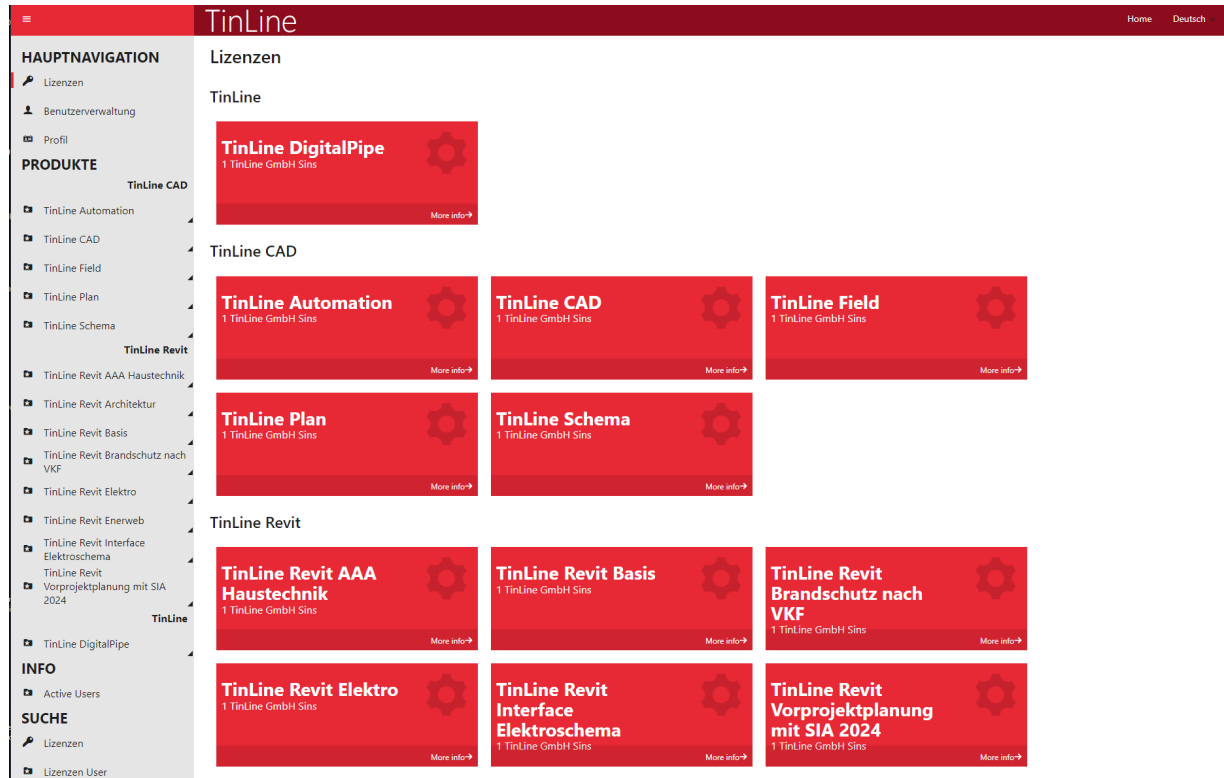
≡ TinLine Home Deutsch

HAUPTNAVIGATION
Lizenzen
Benutzerverwaltung
Profil
PRODUKTE
TinLine CAD
TinLine Automation
TinLine CAD
TinLine Field
TinLine Plan
TinLine Schema
TinLine Revit
TinLine Revit AAA Haustechnik
TinLine Revit Architektur
TinLine Revit Basis
TinLine Revit Brandschutz nach VKF
TinLine Revit Elektro
TinLine Revit Enerweb
TinLine Revit Interface Elektroschema
TinLine Revit Vorprojektplanung mit SIA 2024
TinLine
TinLine DigitalPipe
INFO
Active Users
SUCHE
Lizenzen
Lizenzen User

Lizenzen

TinLine

TinLine DigitalPipe
1 TinLine GmbH Sins
More info→

TinLine CAD

TinLine Automation
1 TinLine GmbH Sins
More info→

TinLine CAD
1 TinLine GmbH Sins
More info→

TinLine Field
1 TinLine GmbH Sins
More info→

TinLine Plan
1 TinLine GmbH Sins
More info→

TinLine Schema
1 TinLine GmbH Sins
More info→

TinLine Revit

TinLine Revit AAA Haustechnik
1 TinLine GmbH Sins
More info→

TinLine Revit Basis
1 TinLine GmbH Sins
More info→

TinLine Revit Brandschutz nach VKF
1 TinLine GmbH Sins
More info→

TinLine Revit Elektro
1 TinLine GmbH Sins
More info→

TinLine Revit Interface Elektroschema
1 TinLine GmbH Sins
More info→

TinLine Revit Vorprojektplanung mit SIA 2024
1 TinLine GmbH Sins
More info→